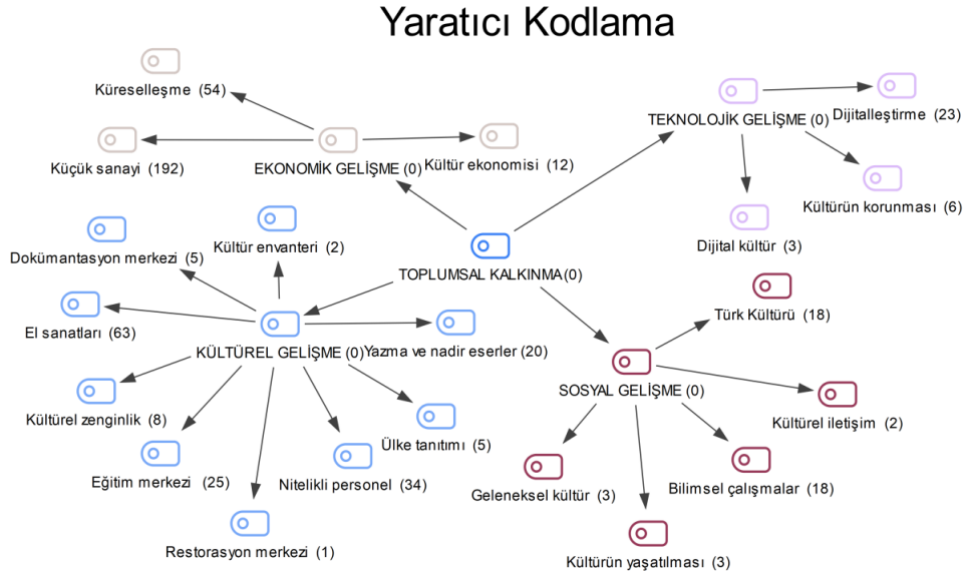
Yaratıcı Kodlama

Küreselleşme (54)

Küçük sanayi (192)

EKONOMİK GELİŞME (0)

Kültür ekonomisi (12)

TEKNOLOJİK GELİŞME (0)

Dijitalleştirme (23)

Kültürün korunması (6)

Dijital kültür (3)

Kültür envanteri (2)

Dokümantasyon merkezi (5)

TOPLUMSAL KALKINMA(0)

El sanatları (63)

KÜLTÜREL GELİŞME (0)

Yazma ve nadir eserler (20)

Türk Kültürü (18)

SOSYAL GELİŞME (0)

Kültürel iletişim (2)

Kültürel zenginlik (8)

Ülke tanıtımı (5)

Eğitim merkezi (25)

Nitelikli personel (34)

Geleneksel kültür (3)

Bilimsel çalışmalar (18)

Restorasyon merkezi (1)

Kültürün yaşatılması (3)